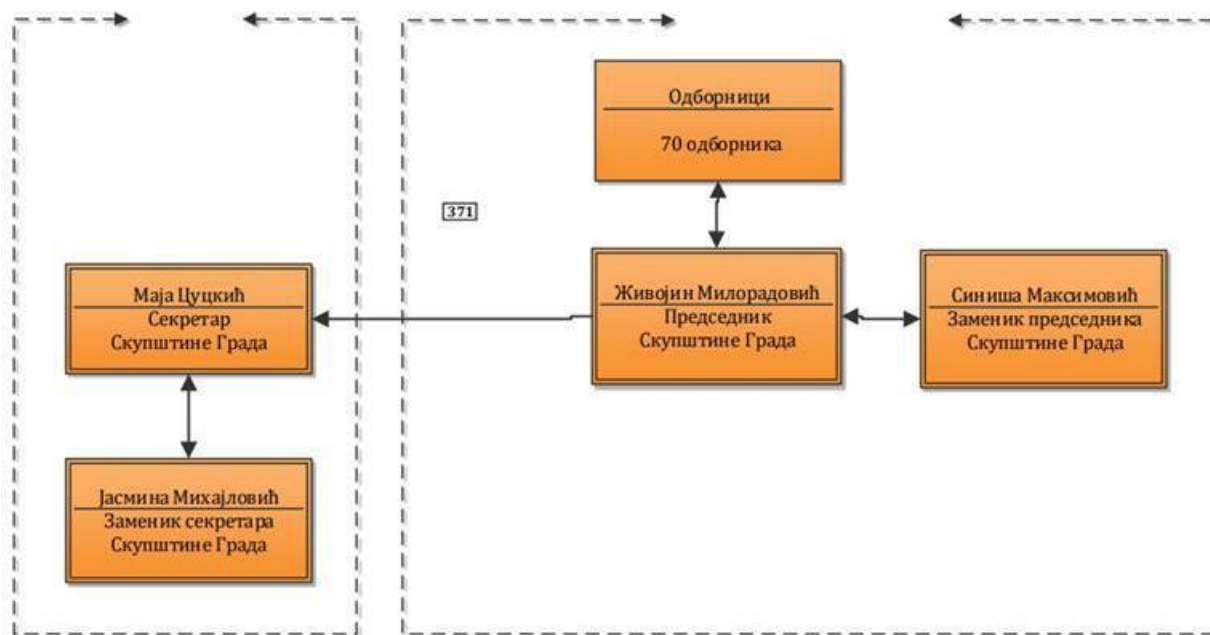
Одборници

70 одборника

371

Маја Цуцкић
Секретар
Скупштине Града

Живојин Милорадовић
Председник
Скупштине Града

Синиша Максимовић
Заменик председника
Скупштине Града

Јасмина Михајловић
Заменик секретара
Скупштине Града